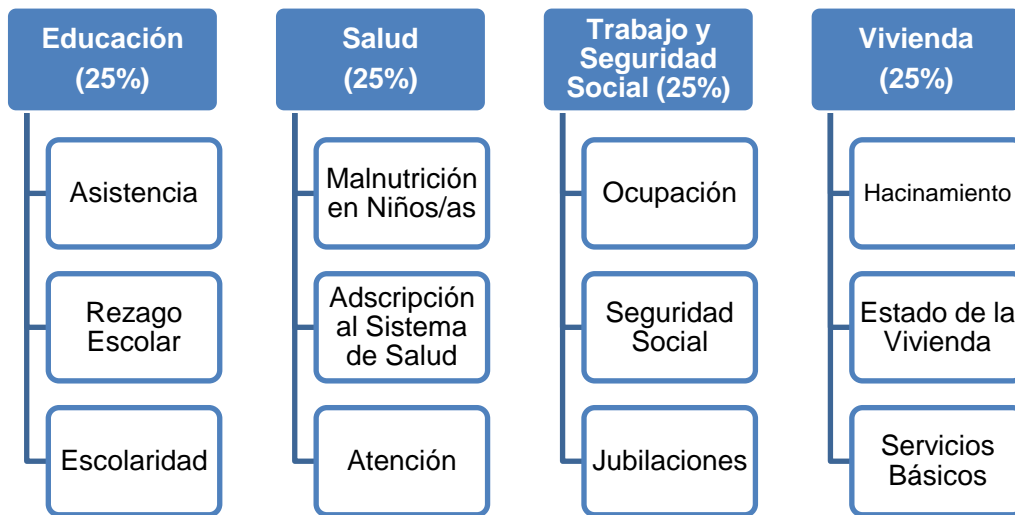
Educación (25%)

Asistencia

Rezago Escolar

Escolaridad

Salud (25%)

Malnutrición en Niños/as

Adscripción al Sistema de Salud

Atención

Trabajo y Seguridad Social (25%)

Ocupación

Seguridad Social

Jubilaciones

Vivienda (25%)

Hacinamiento

Estado de la Vivienda

Servicios Básicos